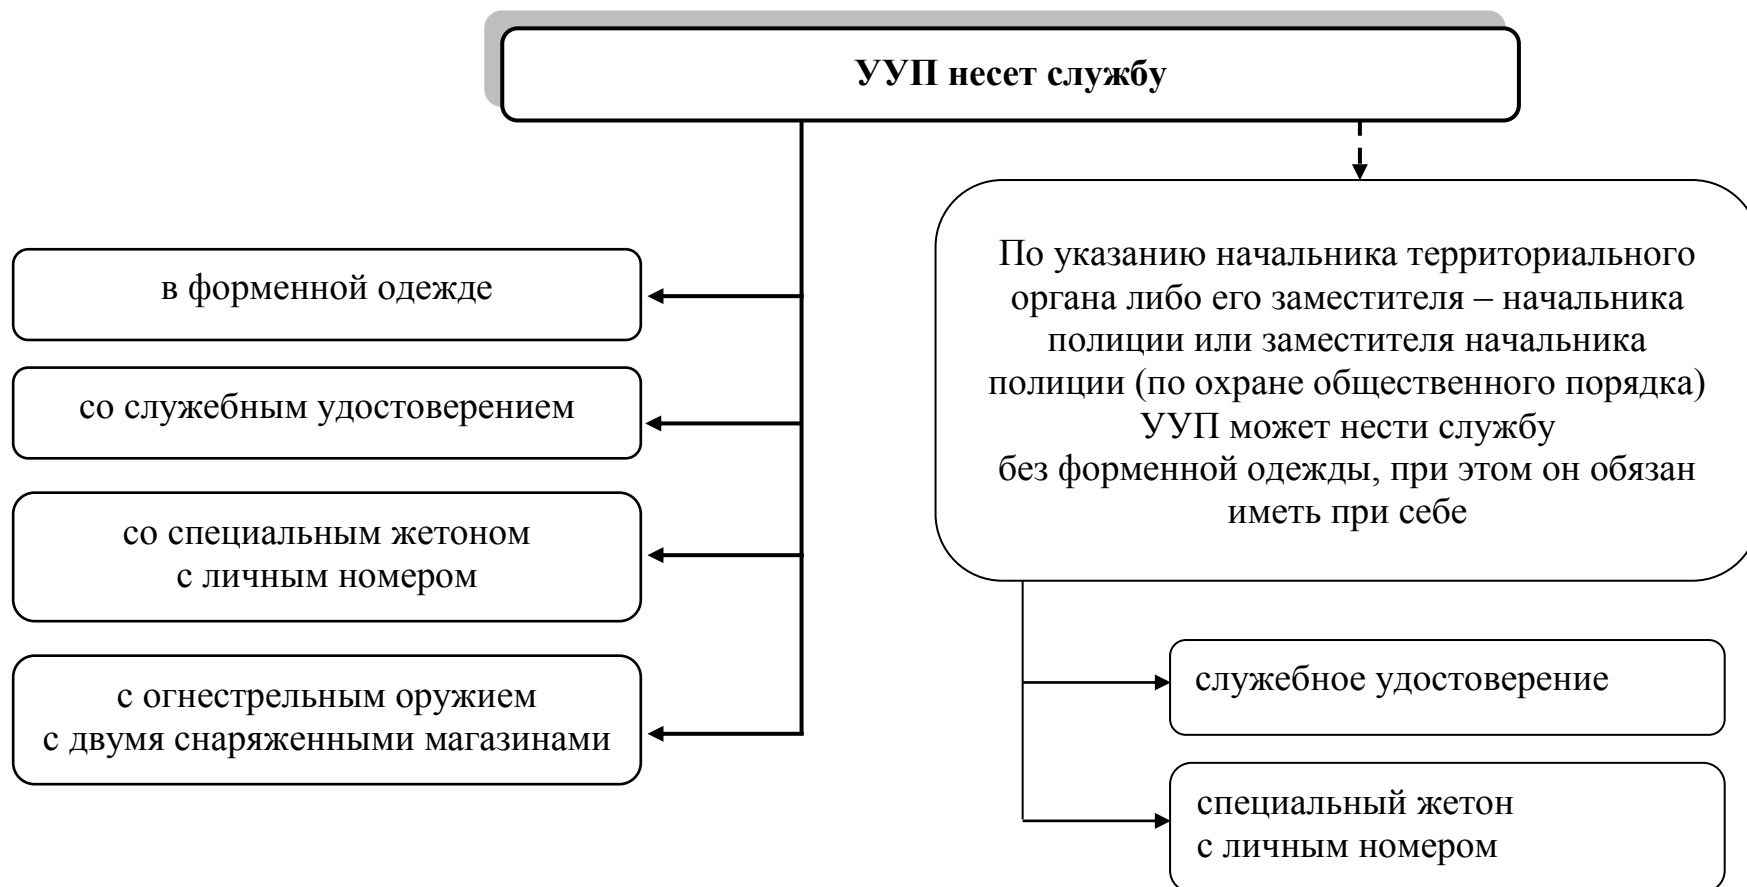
УУП несет службу

в форменной одежде

со служебным удостоверением

со специальным жетоном с личным номером

с огнестрельным оружием с двумя снаряженными магазинами

По указанию начальника территориального органа либо его заместителя – начальника полиции или заместителя начальника полиции (по охране общественного порядка) УУП может нести службу без форменной одежды, при этом он обязан иметь при себе

служебное удостоверение

специальный жетон с личным номером